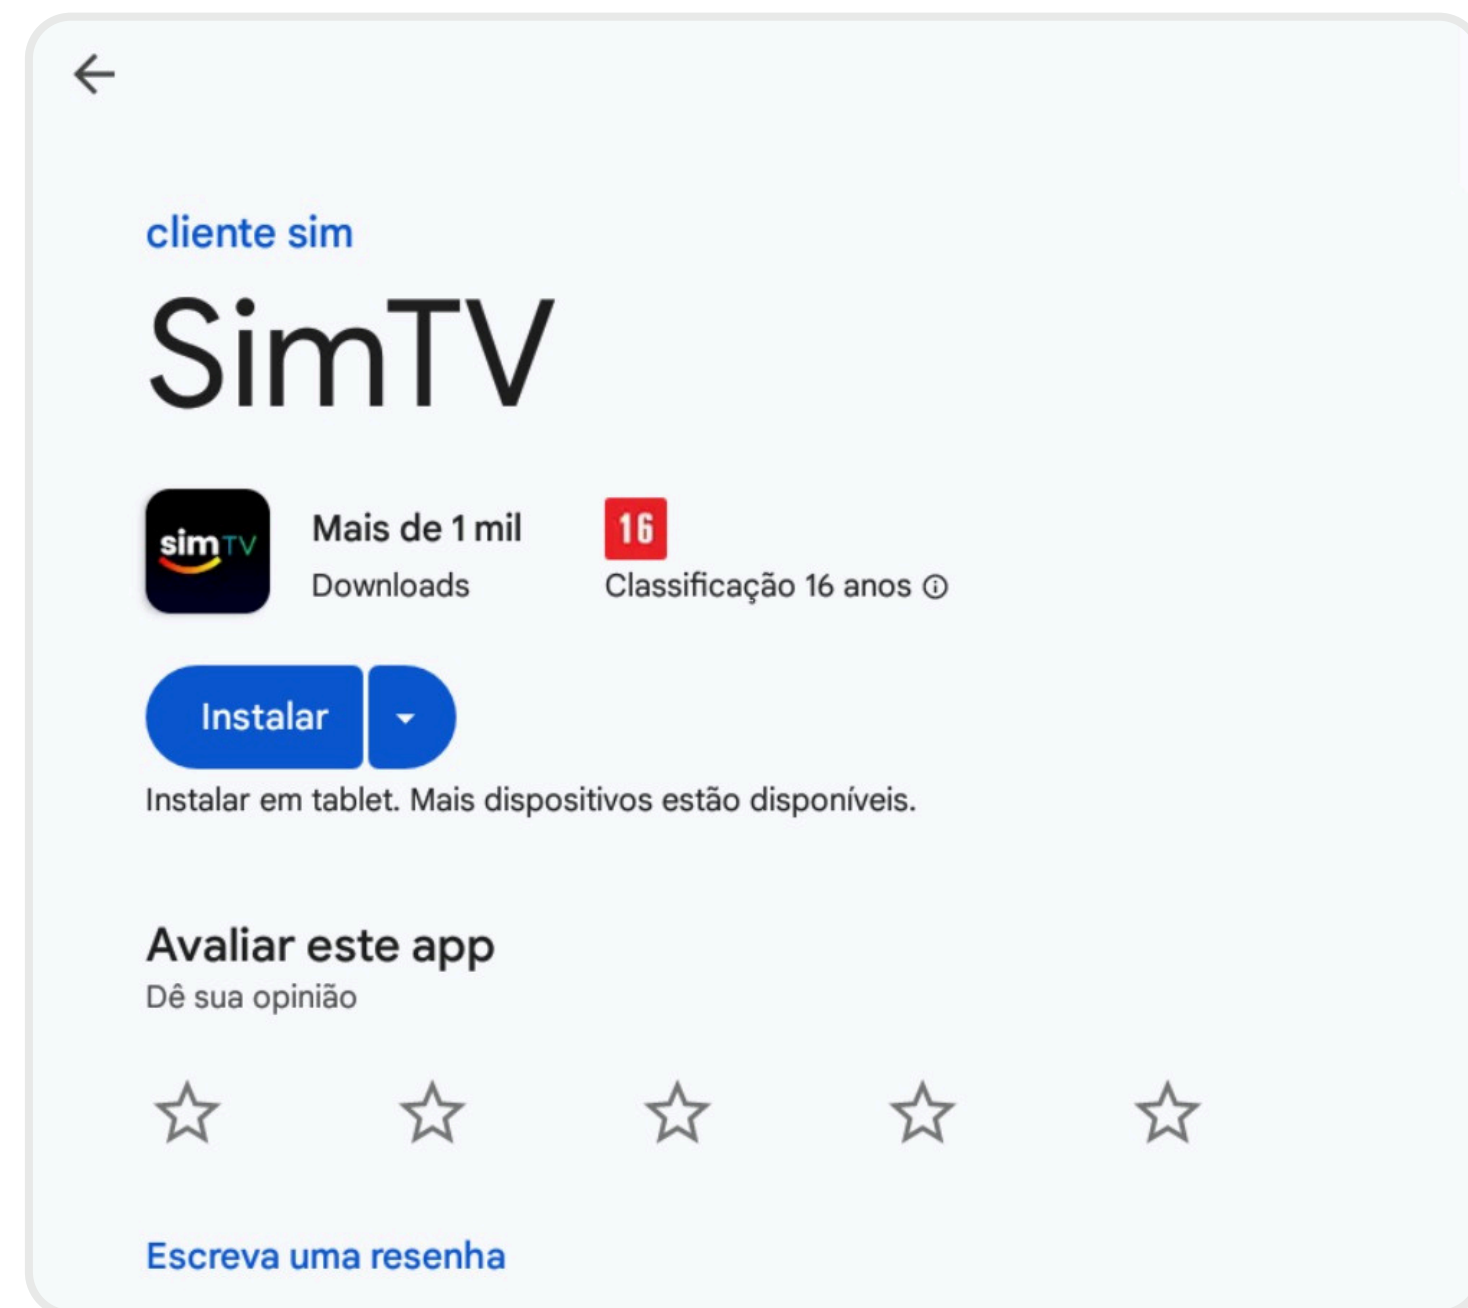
cliente sim

SimTV

simTV

Mais de 1 mil
Downloads

16
Classificação 16 anos ⓘ

Instalar

Instalar em tablet. Mais dispositivos estão disponíveis.

Avaliar este app
Dê sua opinião

Escreva uma resenha